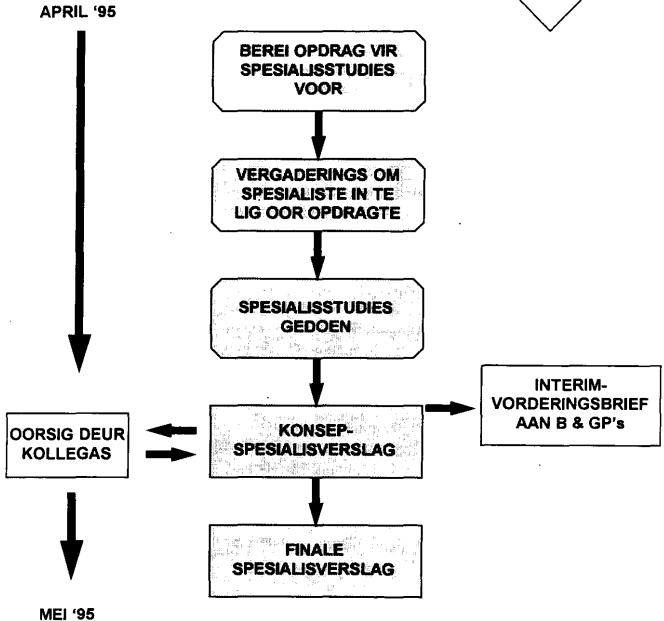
APRIL '95

BEREI OPDRAG VIR SPESIALISSTUDIES VOOR

VERGADERINGS OM SPESIALISTE IN TE LIG OOR OPDRAGTE

SPESIALISSTUDIES GEDOEN

OORSIG DEUR KOLLEGAS

KONSEP-SPESIALISVERSLAG

INTERIM-VORDERINGSBRIEF AAN B & GP's

FINALE SPESIALISVERSLAG

MEI '95